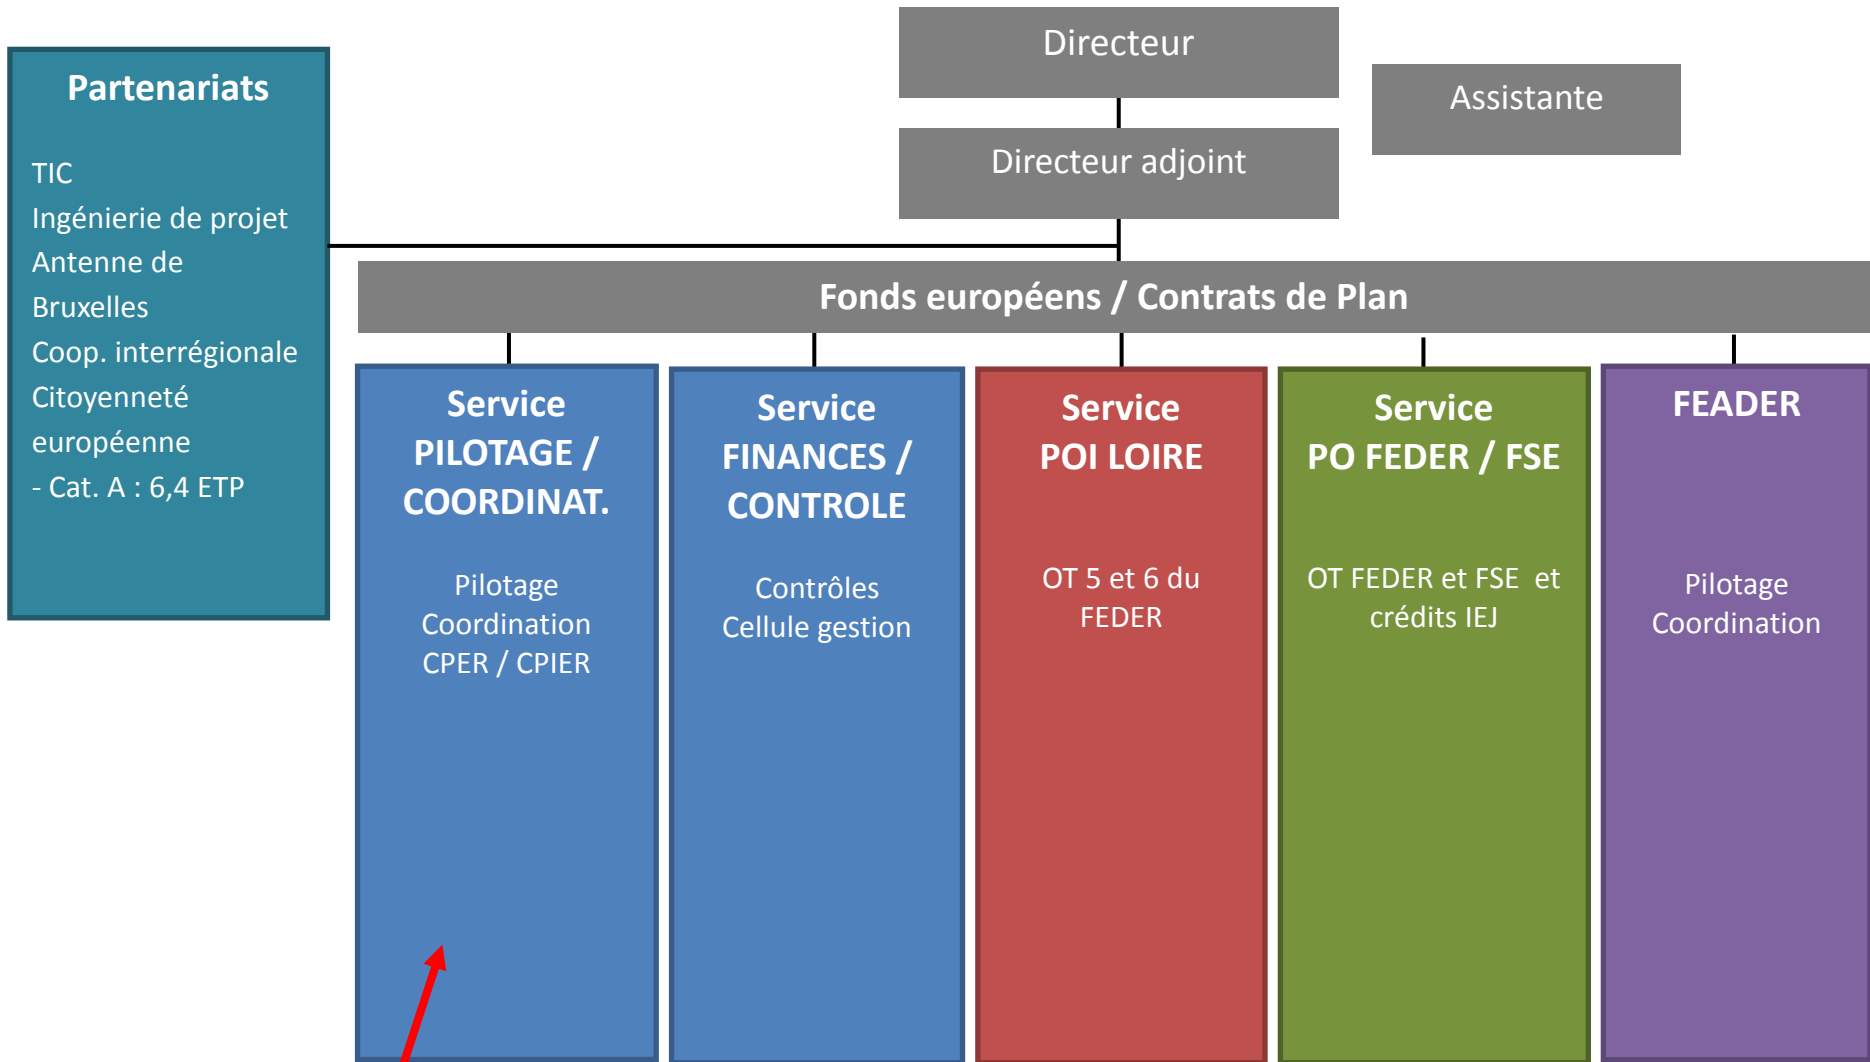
Directeur

Assistante

Directeur adjoint

Partenariats

TIC
Ingénierie de projet
Antenne de Bruxelles
Coop. interrégionale
Citoyenneté européenne
- Cat. A : 6,4 ETP

Fonds européens / Contrats de Plan

Service PILOTAGE / COORDINAT.

Pilotage
Coordination
CPER / CPIER

Service FINANCES / CONTROLE

Contrôles
Cellule gestion

Service POI LOIRE

OT 5 et 6 du FEDER

Service PO FEDER / FSE

OT FEDER et FSE et crédits IEJ

FEADER

Pilotage
Coordination